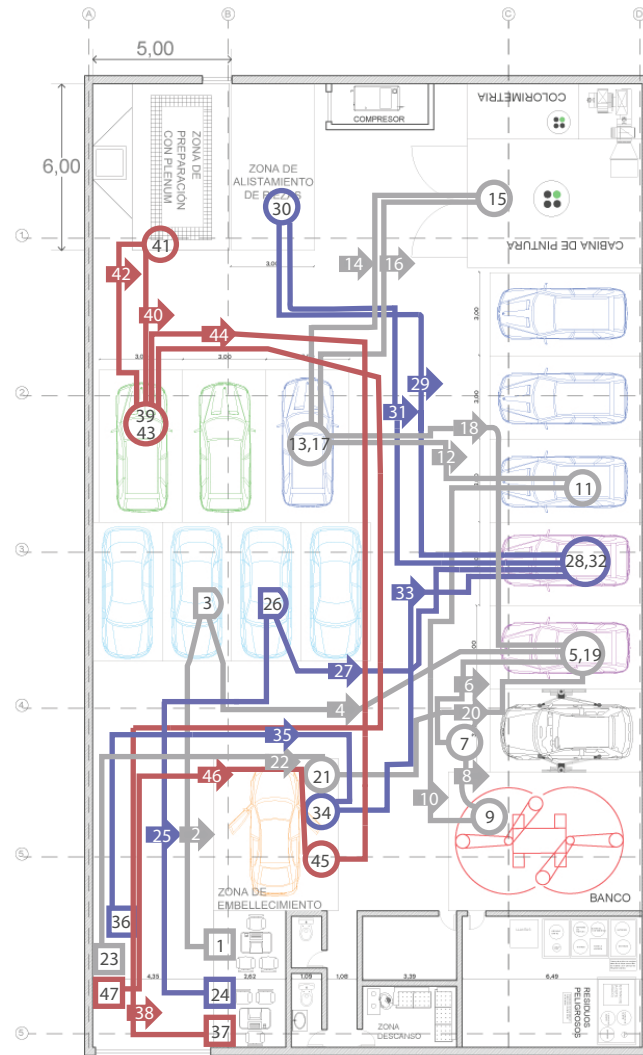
A
B
C
5,00
6,00
1
2
3
4
5
5
ZONA DE PREPARACIÓN CON PLENUM
COMPRESOR
COLORIMETRIA
ZONA DE ALISTAMIENTO DE PIEZAS
CABINA DE PINTURA
30
15
41
42
14
16
3,00
40
44
3,00
29
39
43
31
13,17
18
12
11
28,32
3
26
33
27
5,19
6
4
20
35
7
22
46
21
8
10
34
9
25
2
45
BANCO
ZONA DE EMBELLECIMIENTO
36
1
23
4,35
2,62
1,09
1,06
3,39
6,49
47
24
RESIDUOS PELIGROSOS
38
37
ZONA DESCANSO